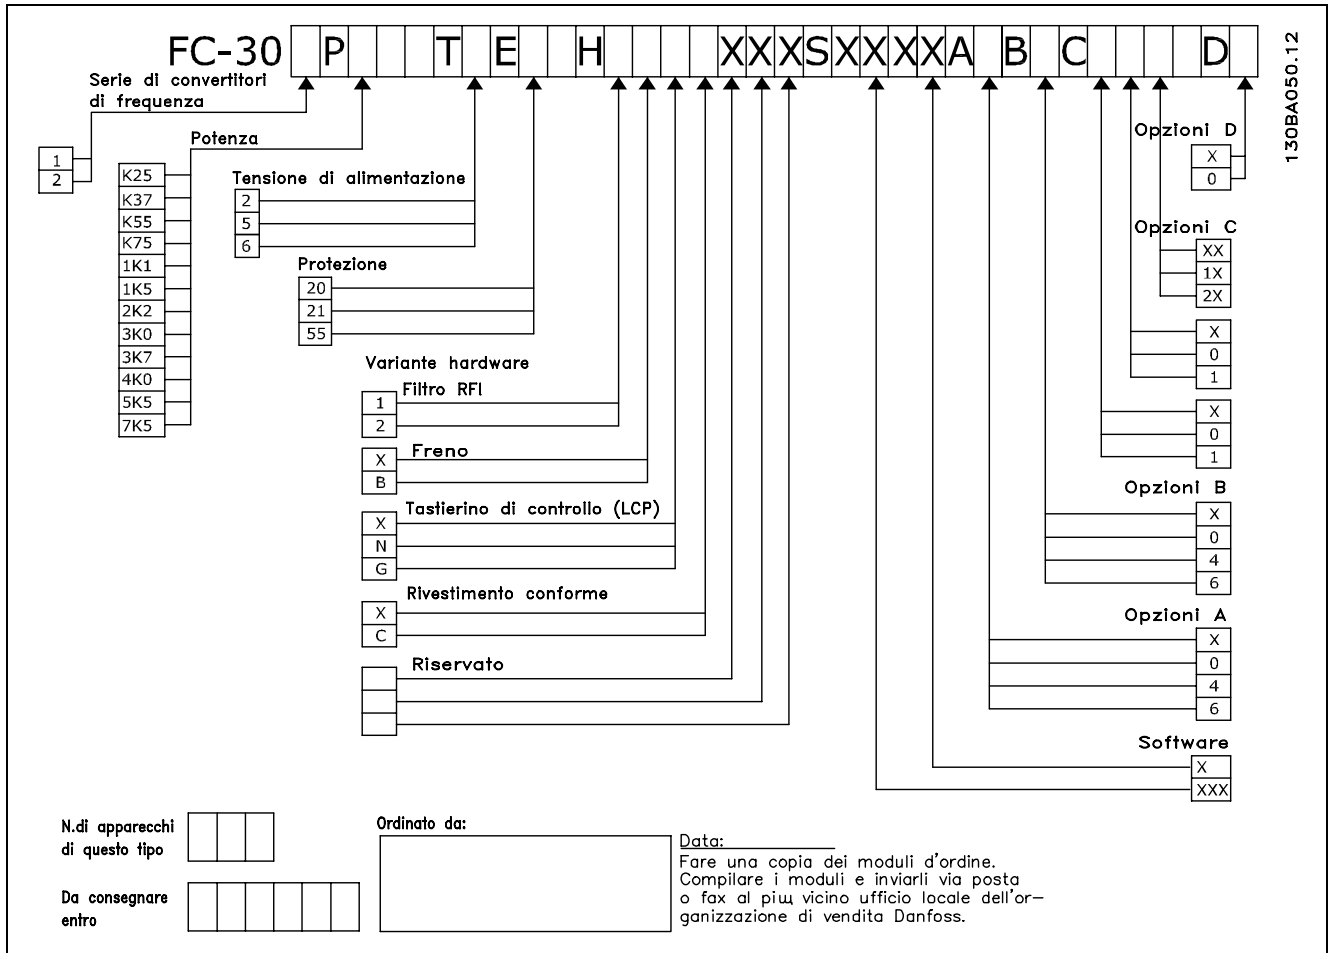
FC-30 P T E H XXXSXXXXA B C D

130BA050.12

Serie di convertitori di frequenza

| 1 |
|---|
| 2 |

Potenza

| K25 |
|---|
| K37 |
| K55 |
| K75 |
| 1K1 |
| 1K5 |
| 2K2 |
| 3K0 |
| 3K7 |
| 4K0 |
| 5K5 |
| 7K5 |

Tensione di alimentazione

| 2 |
|---|
| 5 |
| 6 |

Protezione

| 20 |
|---|
| 21 |
| 55 |

Variante hardware

Filtro RFI

| 1 |
|---|
| 2 |

Freno

| X |
|---|
| B |

Tastierino di controllo (LCP)

| X |
|---|
| N |
| G |

Rivestimento conforme

| X |
|---|
| C |

Riservato

Opzioni D

| X |
|---|
| 0 |

Opzioni C

| XX |
|---|
| 1X |
| 2X |

| X |
|---|
| 0 |
| 1 |

| X |
|---|
| 0 |
| 1 |

Opzioni B

| X |
|---|
| 0 |
| 4 |
| 6 |

Opzioni A

| X |
|---|
| 0 |
| 4 |
| 6 |

Software

| X |
|---|
| XXX |

N.di apparecchi di questo tipo

Da consegnare entro

Ordinato da:

Data:

Fare una copia dei moduli d'ordine. Compilare i moduli e inviarli via posta o fax al piщ vicino ufficio locale dell'organizzazione di vendita Danfoss.